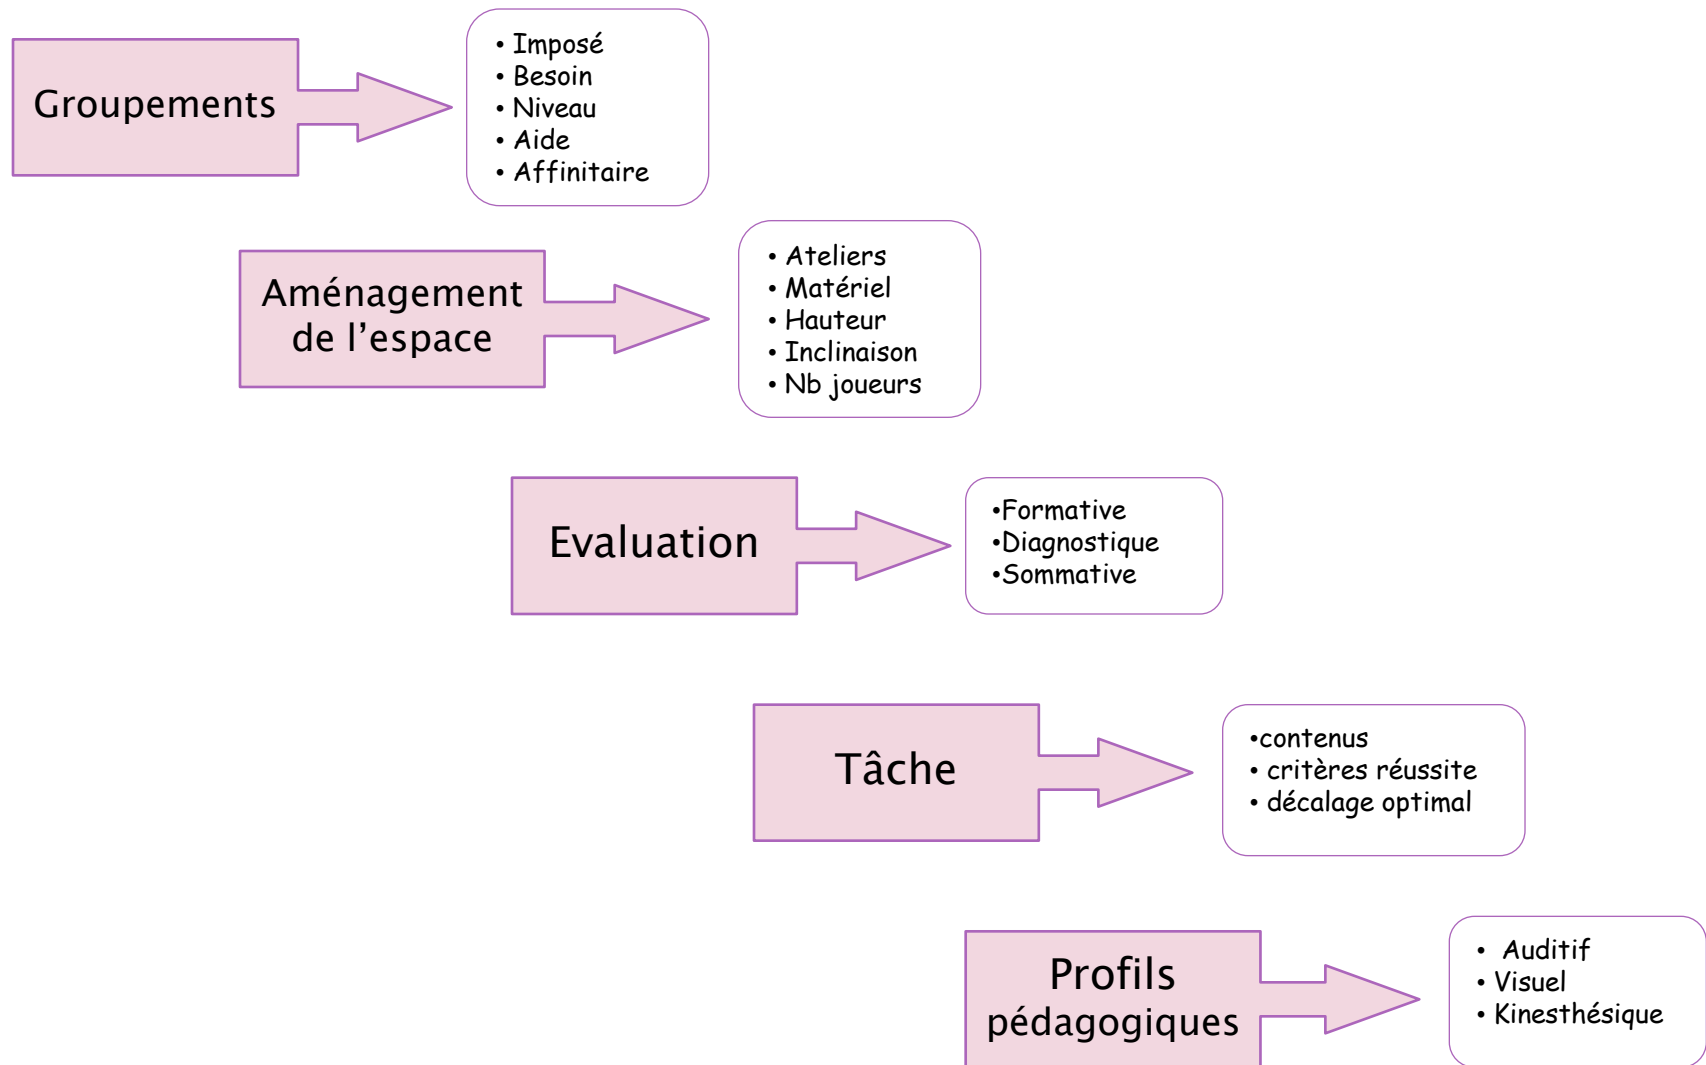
Groupements

• Imposé
• Besoin
• Niveau
• Aide
• Affinitaire

Aménagement de l'espace

• Ateliers
• Matériel
• Hauteur
• Inclinaison
• Nb joueurs

Evaluation

•Formative
•Diagnostique
•Sommative

Tâche

•contenus
• critères réussite
• décalage optimal

Profils pédagogiques

• Auditif
• Visuel
• Kinesthésique